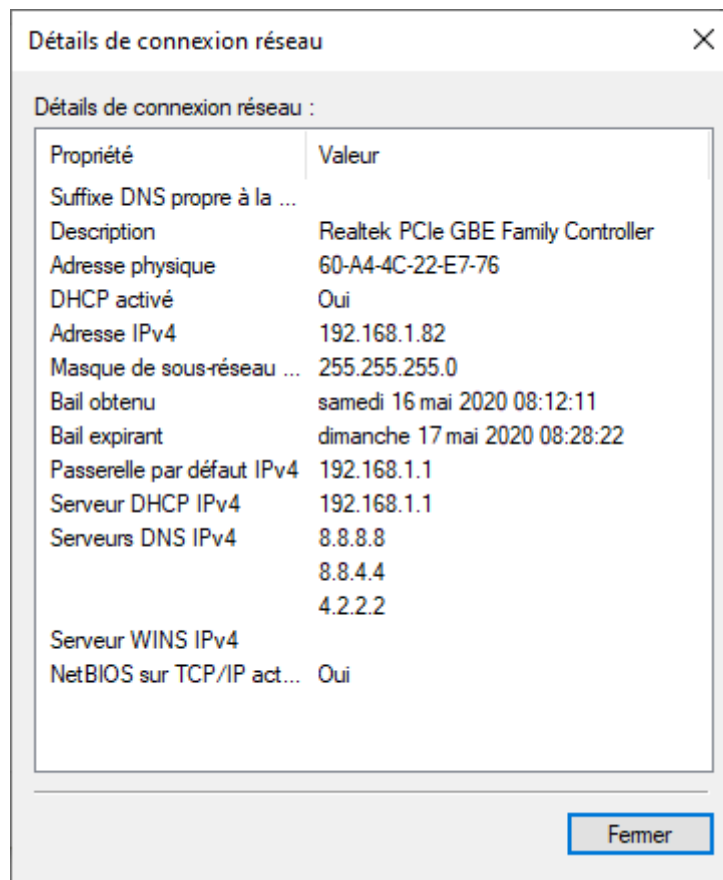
Détails de connexion réseau

×

Détails de connexion réseau :

| Propriété | Valeur |
|---|---|
| Suffixe DNS propre à la ... | |
| Description | Realtek PCIe GBE Family Controller |
| Adresse physique | 60-A4-4C-22-E7-76 |
| DHCP activé | Oui |
| Adresse IPv4 | 192.168.1.82 |
| Masque de sous-réseau ... | 255.255.255.0 |
| Bail obtenu | samedi 16 mai 2020 08:12:11 |
| Bail expirant | dimanche 17 mai 2020 08:28:22 |
| Passerelle par défaut IPv4 | 192.168.1.1 |
| Serveur DHCP IPv4 | 192.168.1.1 |
| Serveurs DNS IPv4 | 8.8.8.8 |
| | 8.8.4.4 |
| | 4.2.2.2 |
| Serveur WINS IPv4 | |
| NetBIOS sur TCP/IP act... | Oui |

Fermer